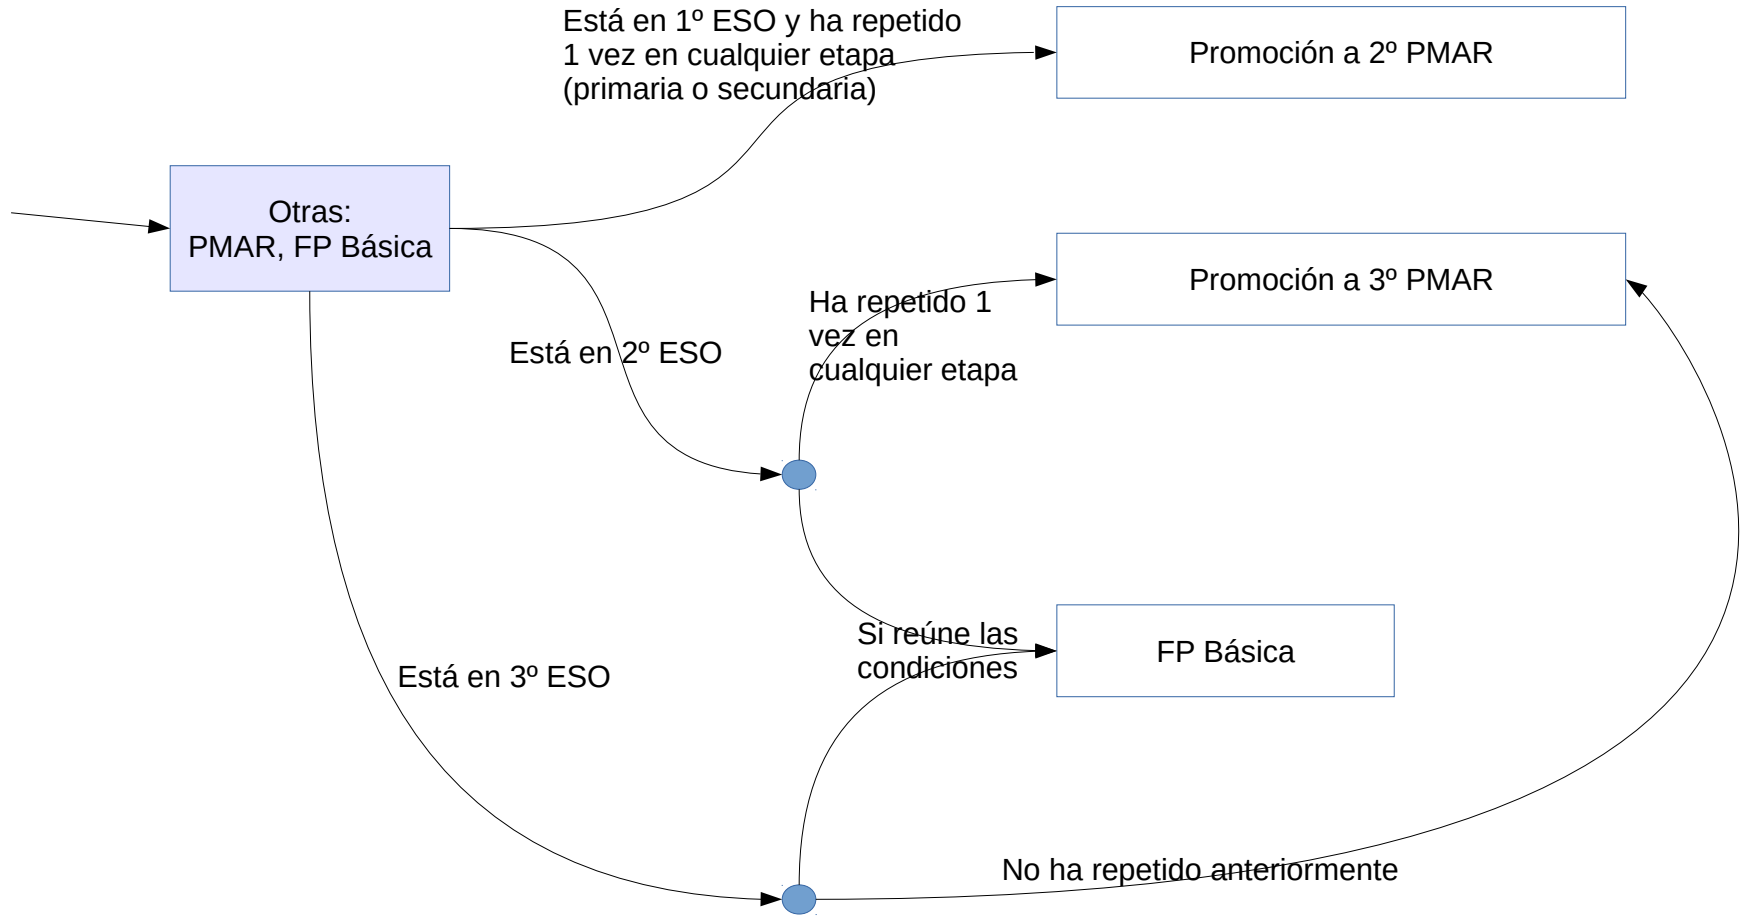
Está en 1º ESO y ha repetido 1 vez en cualquier etapa (primaria o secundaria)

Promoción a 2º PMAR

Otras:
PMAR, FP Básica

Promoción a 3º PMAR

Ha repetido 1 vez en cualquier etapa

Está en 2º ESO

Si reúne las condiciones

FP Básica

Está en 3º ESO

No ha repetido anteriormente